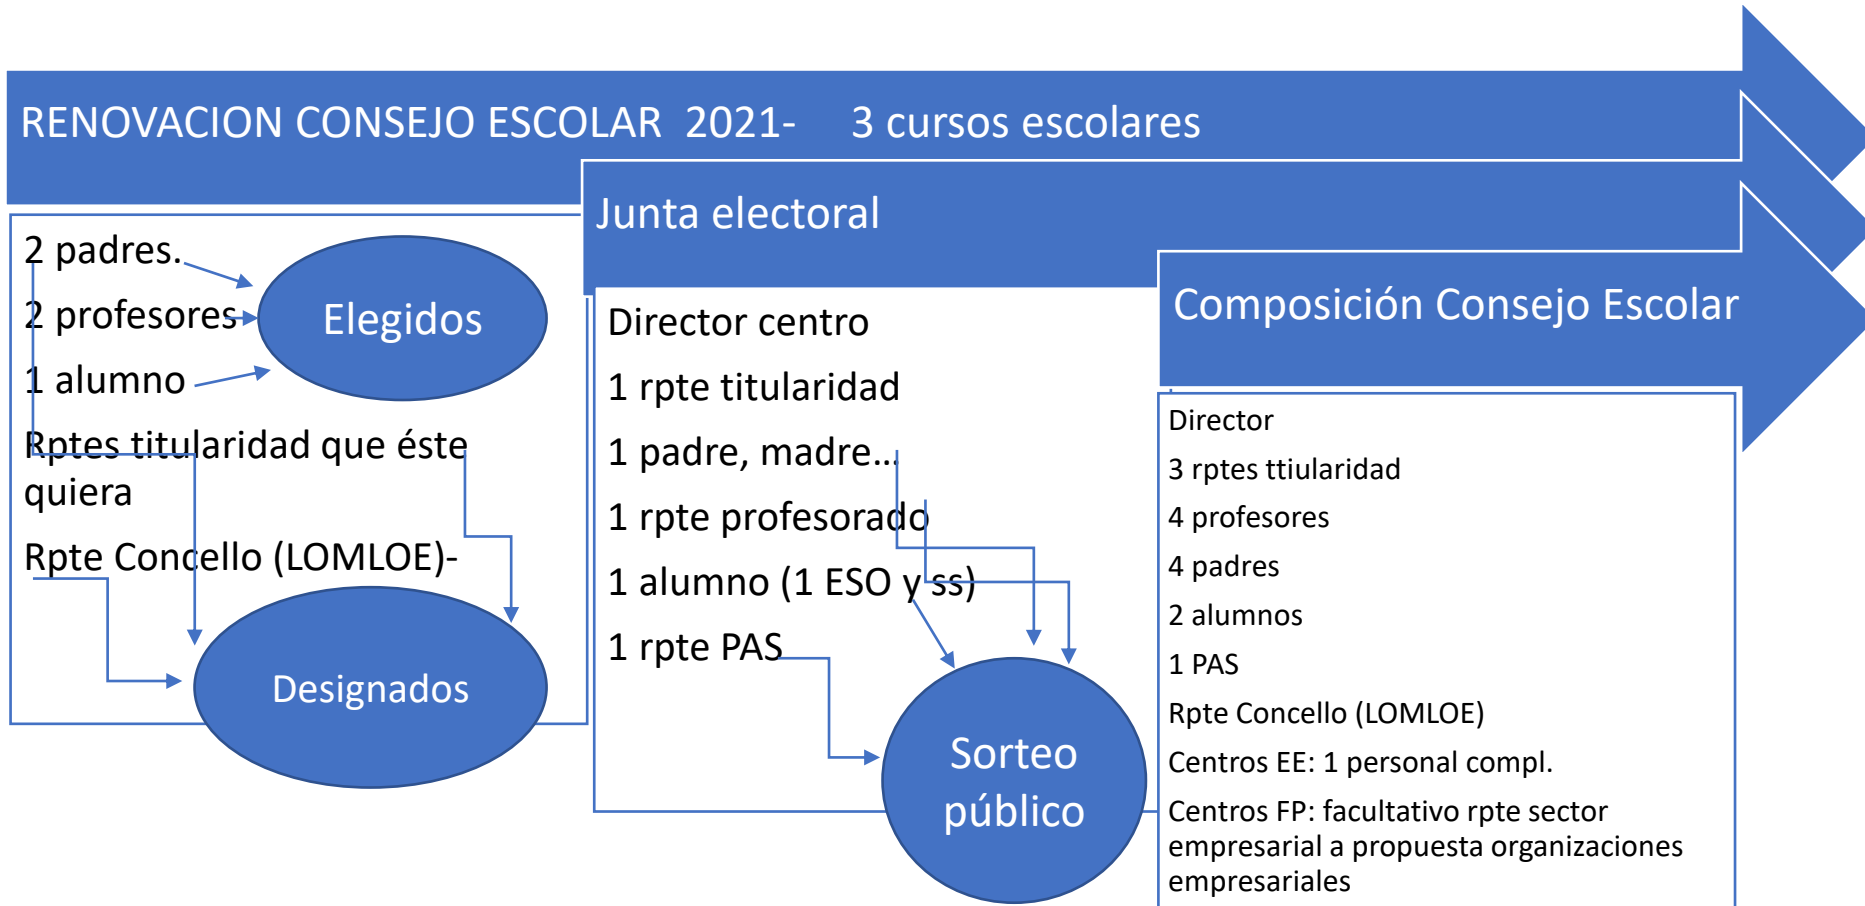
RENOVACION CONSEJO ESCOLAR 2021- 3 cursos escolares

Junta electoral

Composición Consejo Escolar

2 padres.
2 profesores
1 alumno
Rptes titularidad que éste quiera
Rpte Concello (LOMLOE)-

Elegidos

Designados

Director centro
1 rpte titularidad
1 padre, madre…
1 rpte profesorado
1 alumno (1 ESO y ss)
1 rpte PAS

Sorteo público

Director
3 rptes ttiularidad
4 profesores
4 padres
2 alumnos
1 PAS
Rpte Concello (LOMLOE)
Centros EE: 1 personal compl.
Centros FP: facultativo rpte sector empresarial a propuesta organizaciones empresariales